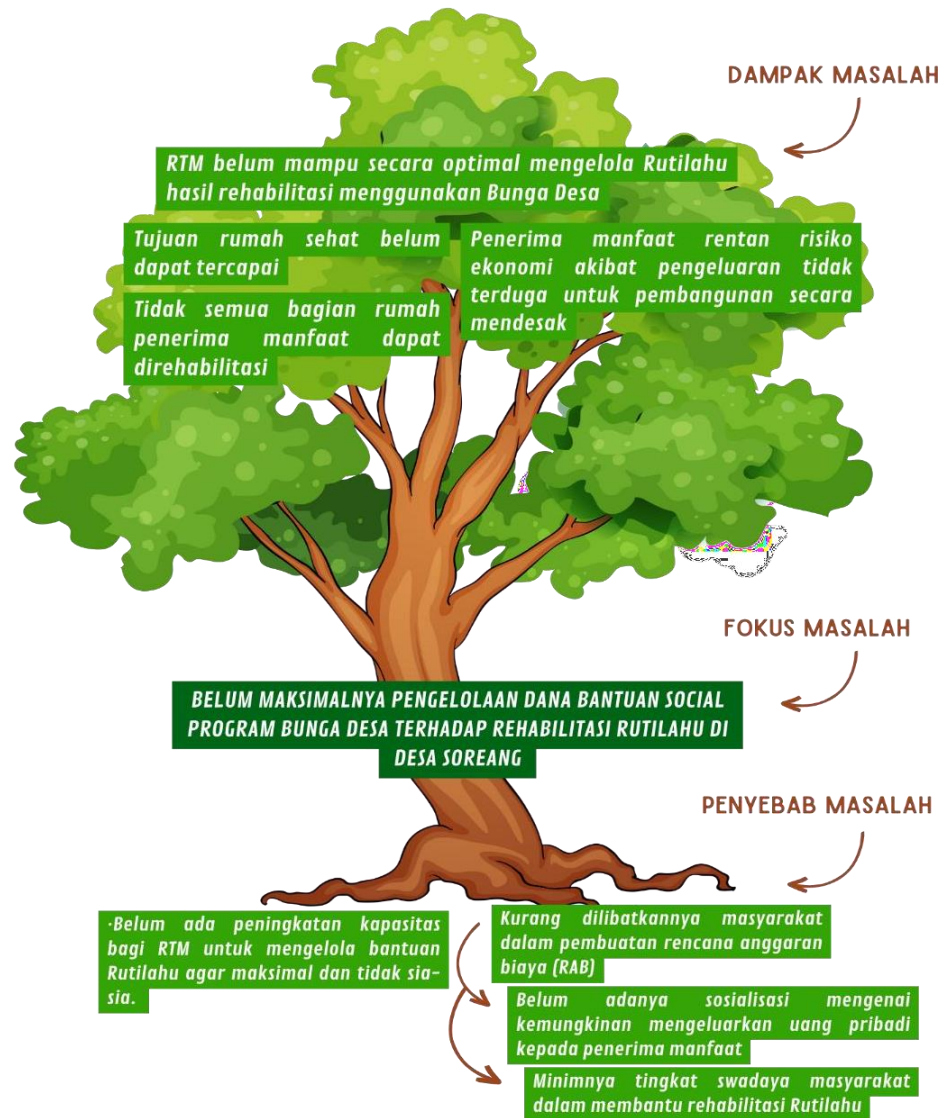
DAMPAK MASALAH

RTM belum mampu secara optimal mengelola Rutilahu hasil rehabilitasi menggunakan Bunga Desa

Tujuan rumah sehat belum dapat tercapai

Penerima manfaat rentan risiko ekonomi akibat pengeluaran tidak terduga untuk pembangunan secara mendesak

Tidak semua bagian rumah penerima manfaat dapat direhabilitasi

FOKUS MASALAH

BELUM MAKSIMALNYA PENGELOLAAN DANA BANTUAN SOCIAL PROGRAM BUNGA DESA TERHADAP REHABILITASI RUTILAHU DI DESA SOREANG

PENYEBAB MASALAH

·Belum ada peningkatan kapasitas bagi RTM untuk mengelola bantuan Rutilahu agar maksimal dan tidak sia-sia.

Kurang dilibatkannya masyarakat dalam pembuatan rencana anggaran biaya (RAB)

Belum adanya sosialisasi mengenai kemungkinan mengeluarkan uang pribadi kepada penerima manfaat

Minimnya tingkat swadaya masyarakat dalam membantu rehabilitasi Rutilahu